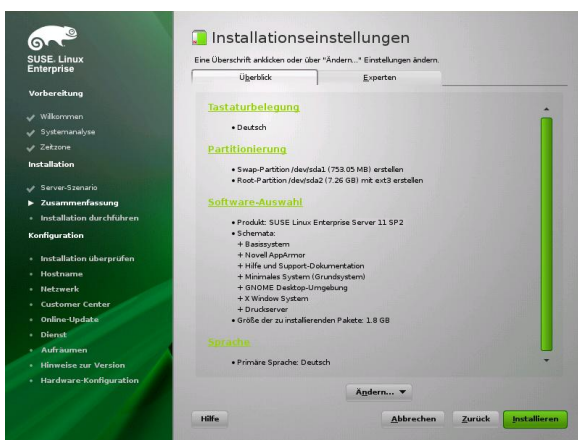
SUSE. Linux
Enterprise

Vorbereitung

Willkommen
Systemanalyse
Zeitzone

Installation

Server-Szenario
Zusammenfassung
Installation durchführen

Konfiguration

Installation überprüfen
Hostname
Netzwerk
Customer Center
Online-Update
Dienst
Aufräumen
Hinweise zur Version
Hardware-Konfiguration

Installationseinstellungen

Eine Überschrift anklicken oder über "Ändern..." Einstellungen ändern.

Überblick | Experten

Tastaturbelegung

• Deutsch

Partitionierung

• Swap-Partition /dev/sda1 (753.05 MB) erstellen
• Root-Partition /dev/sda2 (7.26 GB) mit ext3 erstellen

Software-Auswahl

• Produkt: SUSE Linux Enterprise Server 11 SP2
• Schemata:
+ Basissystem
+ Novell AppArmor
+ Hilfe und Support-Dokumentation
+ Minimales System (Grundsystem)
+ GNOME Desktop-Umgebung
+ X Window System
+ Druckserver
• Größe der zu installierenden Pakete: 1.8 GB

Sprache

• Primäre Sprache: Deutsch

Ändern...

Hilfe
Abbrechen
Zurück
Installieren